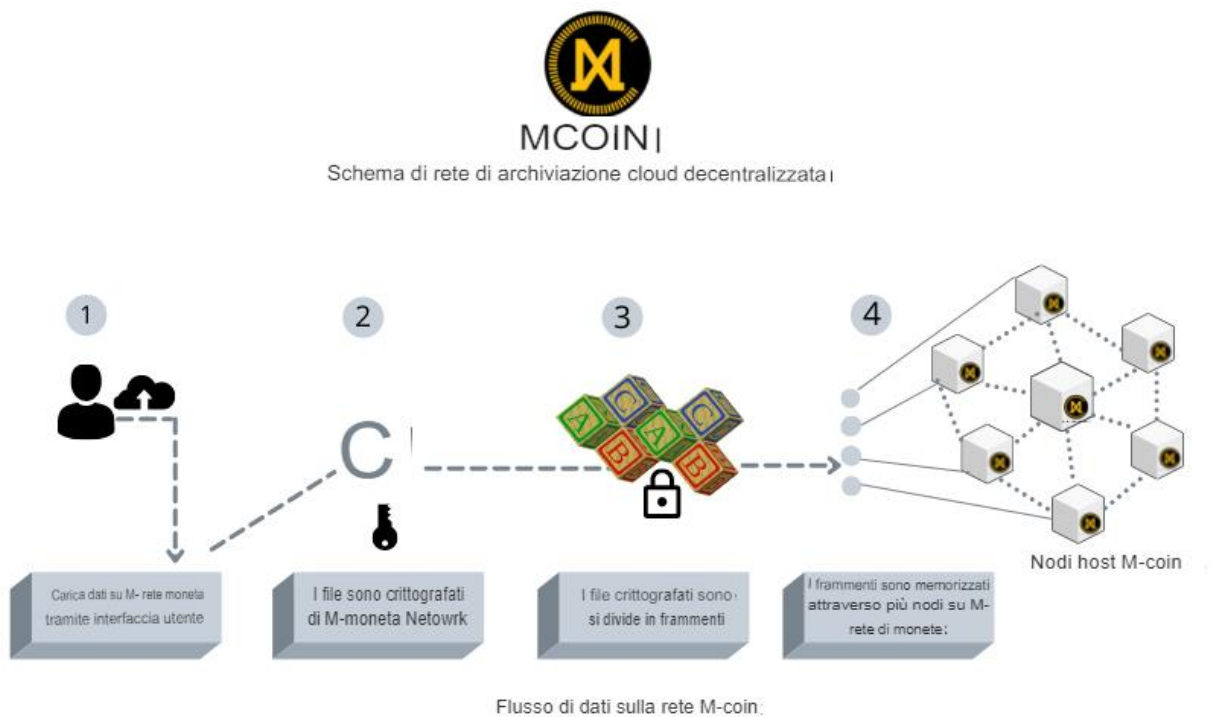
MCOIN

Schema di rete di archiviazione cloud decentralizzata

1

2

3

4

C

Carica dati su M- rete moneta tramite interfaccia utente

I file sono crittografati di M-moneta Netowork

I file crittografati sono si divide in frammenti

I frammenti sono memorizzati attraverso più nodi su M-rete di monete:

Nodi host M-coin

Flusso di dati sulla rete M-coin